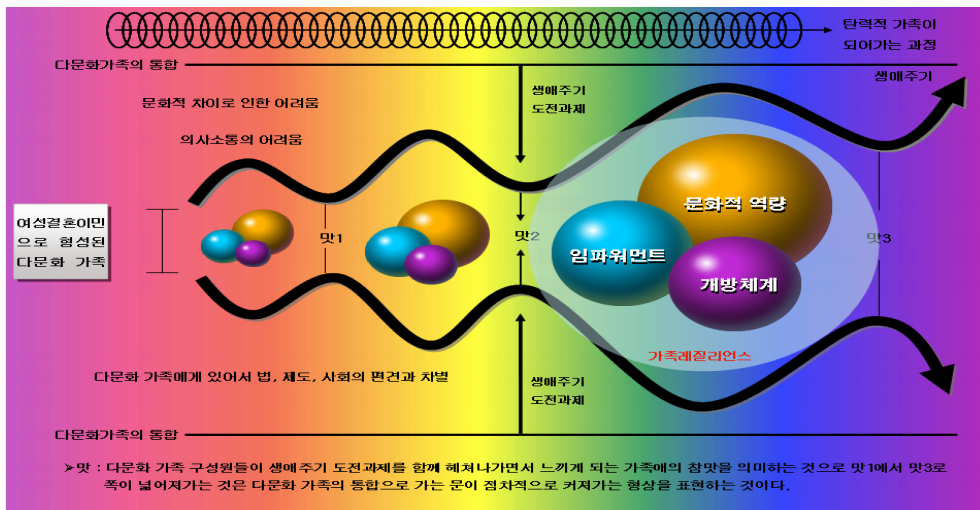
탄력적 가족이 되어가는 과정

다문화가족의 통합

생애주기 도전과제

생애주기

문화적 차이로 인한 어려움

의사소통의 어려움

여성결혼이민으로 형성된 다문화 가족

맛1

맛2

맛3

문화적 역량

임파워먼트

개방체계

가족레질리언스

다문화 가족에게 있어서 법, 제도, 사회의 편견과 차별

생애주기 도전과제

다문화가족의 통합

➤맛 : 다문화 가족 구성원들이 생애주기 도전과제를 함께 헤쳐나가면서 느끼게 되는 가족애의 참맛을 의미하는 것으로 맛1에서 맛3로 폭이 넓어져가는 것은 다문화 가족의 통합으로 가는 문이 점차적으로 커져가는 형상을 표현하는 것이다.